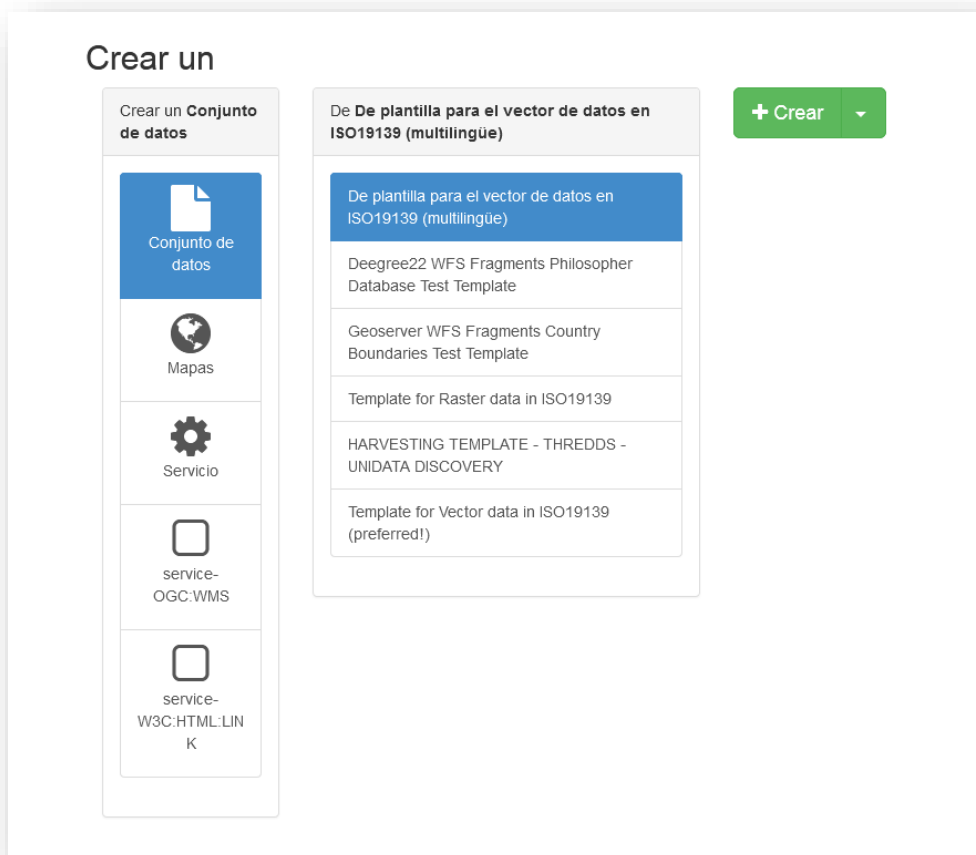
Crear un

Crear un **Conjunto de datos**

Conjunto de datos

Mapas

Servicio

service-OGC:WMS

service-W3C:HTML:LINK

De **De plantilla para el vector de datos en ISO19139 (multilingüe)**

De plantilla para el vector de datos en ISO19139 (multilingüe)

Deegree22 WFS Fragments Philosopher Database Test Template

Geoserver WFS Fragments Country Boundaries Test Template

Template for Raster data in ISO19139

HARVESTING TEMPLATE - THREDDS - UNIDATA DISCOVERY

Template for Vector data in ISO19139 (preferred!)

+ Crear